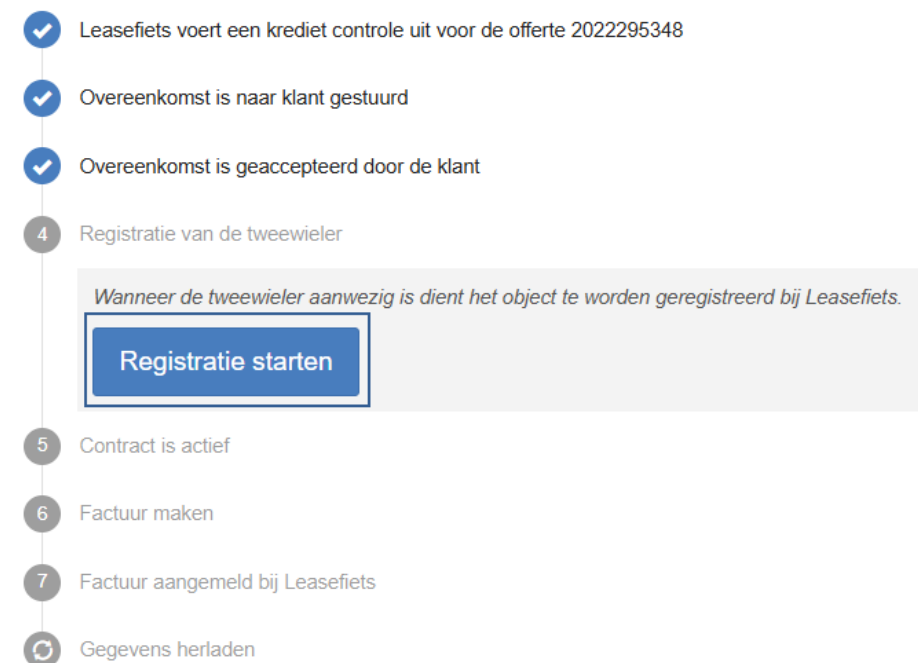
Leasefiets voert een krediet controle uit voor de offerte 2022295348

Overeenkomst is naar klant gestuurd

Overeenkomst is geaccepteerd door de klant

4 Registratie van de tweewieler

Wanneer de tweewieler aanwezig is dient het object te worden geregistreerd bij Leasefiets.

Registratie starten

5 Contract is actief

6 Factuur maken

7 Factuur aangemeld bij Leasefiets

Gegevens herladen